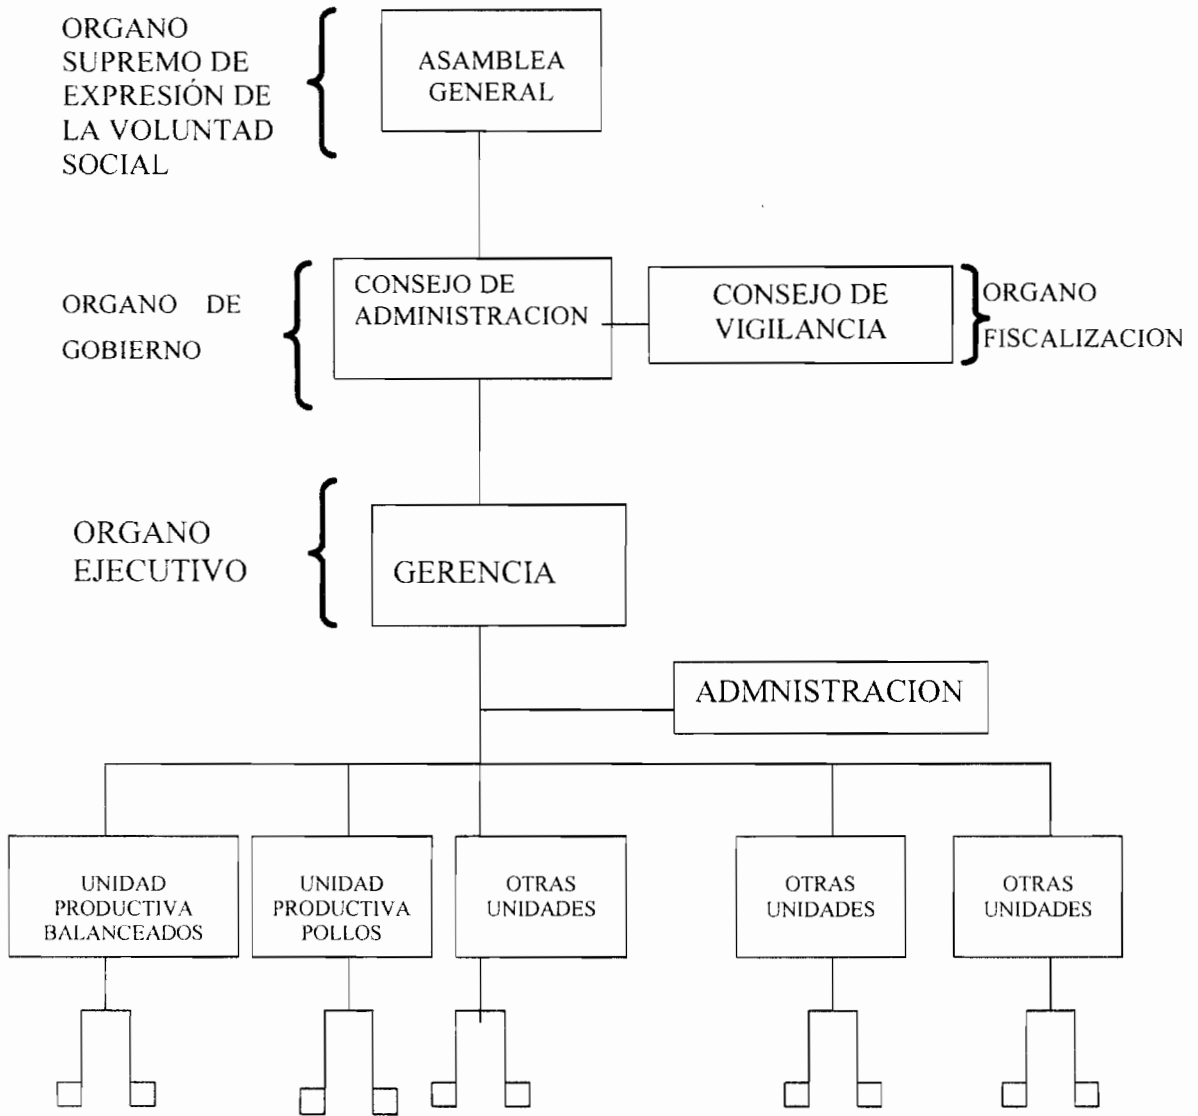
ORGANO SUPREMO DE EXPRESIÓN DE LA VOLUNTAD SOCIAL

ASAMBLEA GENERAL

ORGANO DE GOBIERNO

CONSEJO DE ADMINISTRACION

CONSEJO DE VIGILANCIA

ORGANO FISCALIZACION

ORGANO EJECUTIVO

GERENCIA

ADMNISTRACION

UNIDAD PRODUCTIVA BALANCEADOS

UNIDAD PRODUCTIVA POLLOS

OTRAS UNIDADES

OTRAS UNIDADES

OTRAS UNIDADES